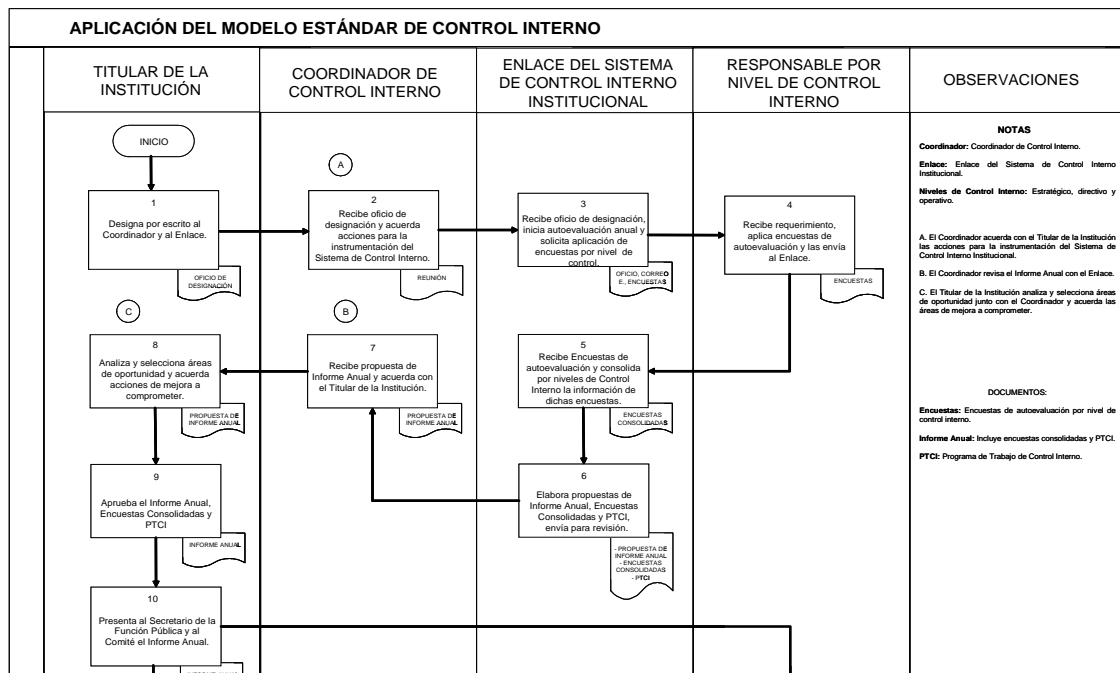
APLICACIÓN DEL MODELO ESTÁNDAR DE CONTROL INTERNO

| TITULAR DE LA INSTITUCIÓN | COORDINADOR DE CONTROL INTERNO | ENLACE DEL SISTEMA DE CONTROL INTERNO INSTITUCIONAL | RESPONSABLE POR NIVEL DE CONTROL INTERNO | OBSERVACIONES |
|---|---|---|---|---|

INICIO

A

1
Designa por escrito al Coordinador y al Enlace.

OFICIO DE DESIGNACIÓN

2
Recibe oficio de designación y acuerda acciones para la instrumentación del Sistema de Control Interno.

REUNIÓN

3
Recibe oficio de designación, inicia autoevaluación anual y solicita aplicación de encuestas por nivel de control.

OFICIO, CORREO E., ENCUESTAS

4
Recibe requerimiento, aplica encuestas de autoevaluación y las envía al Enlace.

ENCUESTAS

C

B

8
Analiza y selecciona áreas de oportunidad y acuerda acciones de mejora a comprometer.

PROPUESTA DE INFORME ANUAL

7
Recibe propuesta de Informe Anual y acuerda con el Titular de la Institución.

PROPUESTA DE INFORME ANUAL

5
Recibe Encuestas de autoevaluación y consolida por niveles de Control Interno la información de dichas encuestas.

ENCUESTAS CONSOLIDADAS

6
Elabora propuestas de Informe Anual, Encuestas Consolidadas y PTCI, envía para revisión.

- PROPUESTA DE INFORME ANUAL
- ENCUESTAS CONSOLIDADAS
- PTCI

9
Aprueba el Informe Anual, Encuestas Consolidadas y PTCI

INFORME ANUAL

10
Presenta al Secretario de la Función Pública y al Comité el Informe Anual.

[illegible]

NOTAS

Coordinador: Coordinador de Control Interno.

Enlace: Enlace del Sistema de Control Interno Institucional.

Niveles de Control Interno: Estratégico, directivo y operativo.

A. El Coordinador acuerda con el Titular de la Institución las acciones para la instrumentación del Sistema de Control Interno Institucional.

B. El Coordinador revisa el Informe Anual con el Enlace.

C. El Titular de la Institución analiza y selecciona áreas de oportunidad junto con el Coordinador y acuerda las áreas de mejora a comprometer.

DOCUMENTOS:

Encuestas: Encuestas de autoevaluación por nivel de control interno.

Informe Anual: Incluye encuestas consolidadas y PTCI.

PTCI: Programa de Trabajo de Control Interno.